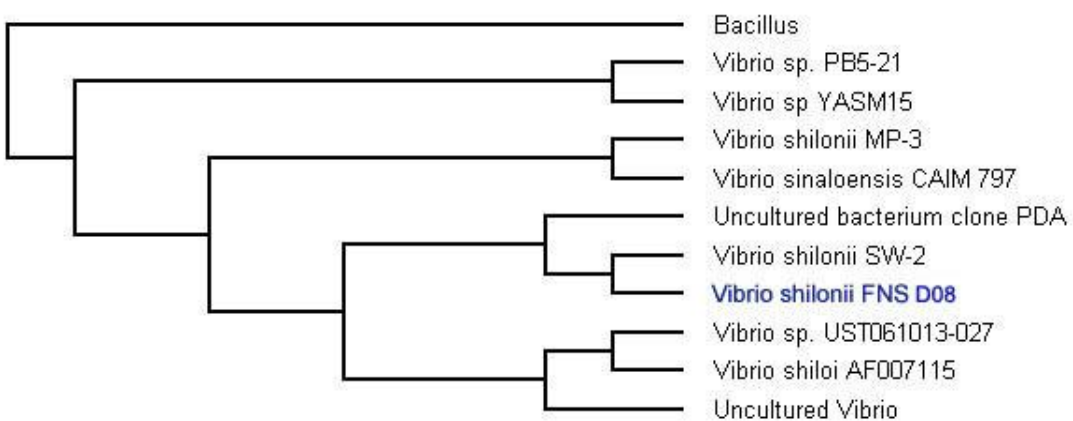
Bacillus
Vibrio sp. PB5-21
Vibrio sp YASM15
Vibrio shilonii MP-3
Vibrio sinaloensis CAIM 797
Uncultured bacterium clone PDA
Vibrio shilonii SW-2
Vibrio shilonii FNS D08
Vibrio sp. UST061013-027
Vibrio shiloi AF007115
Uncultured Vibrio